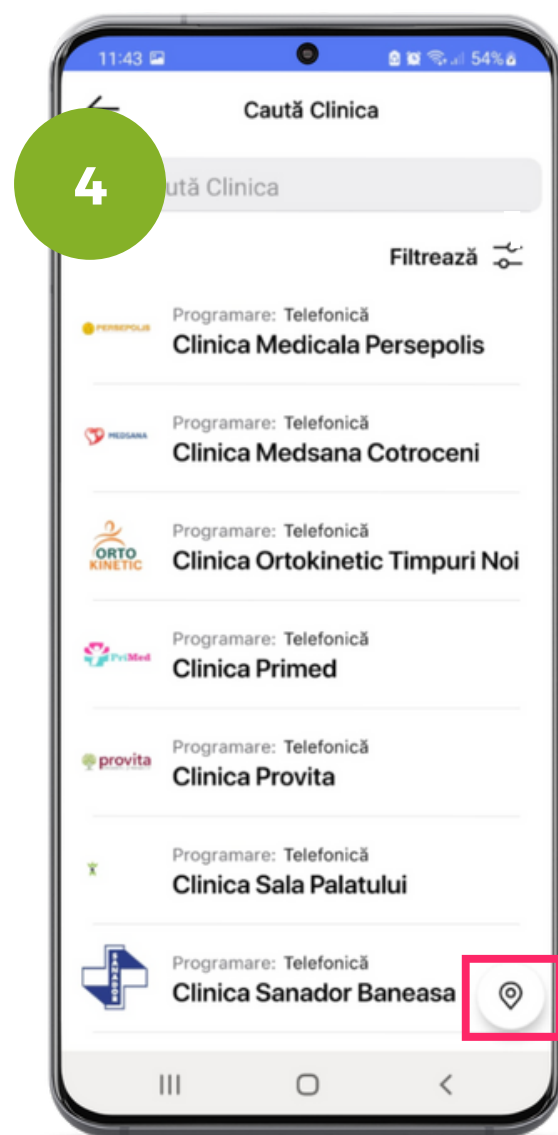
11:43 54%

Caută Clinica

4

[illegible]ută Clinica

Filtrează

PERSEPOLIS
Programare: Telefonică
Clinica Medicala Persepolis

MEDSANA
Programare: Telefonică
Clinica Medsana Cotroceni

ORTO KINETIC
Programare: Telefonică
Clinica Ortokinetic Timpuri Noi

PriMed
Programare: Telefonică
Clinica Primed

provita
Programare: Telefonică
Clinica Provita

Programare: Telefonică
Clinica Sala Palatului

SANADOR
Programare: Telefonică
Clinica Sanador Baneasa